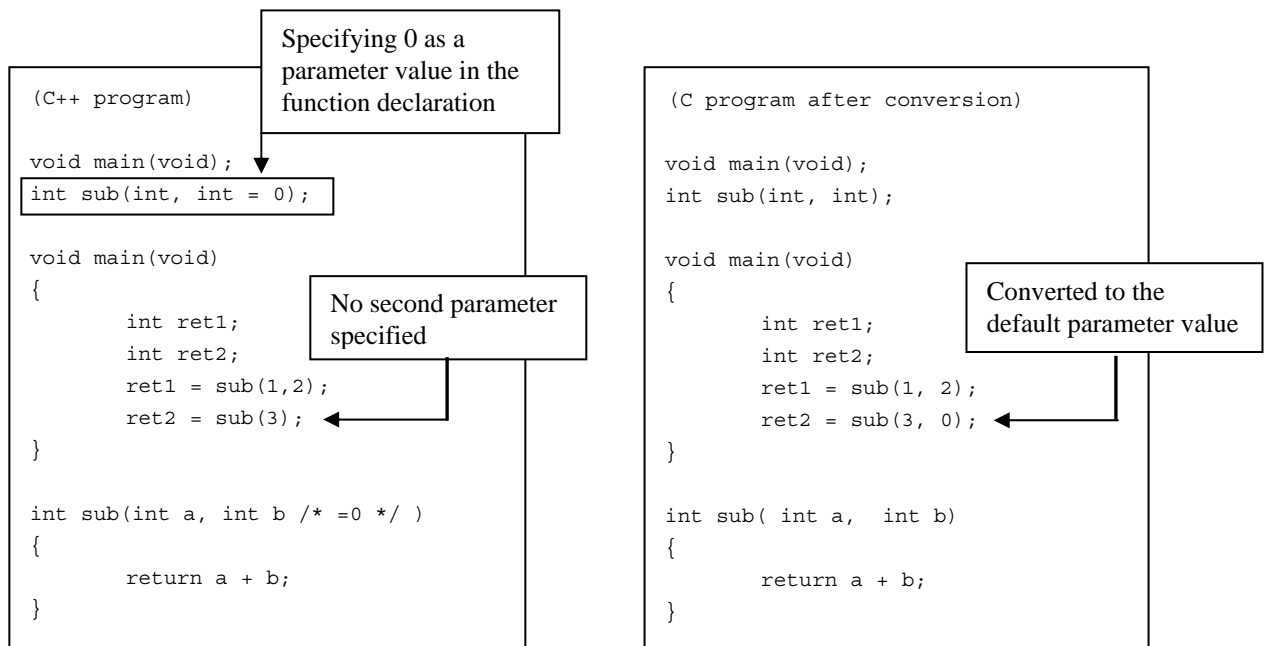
Specifying 0 as a parameter value in the function declaration

(C++ program)

void main(void);
int sub(int, int = 0);

void main(void)
{
int ret1;
int ret2;
ret1 = sub(1,2);
ret2 = sub(3);
}

No second parameter specified

int sub(int a, int b /* =0 */ )
{
return a + b;
}

(C program after conversion)

void main(void);
int sub(int, int);

void main(void)
{
int ret1;
int ret2;
ret1 = sub(1, 2);
ret2 = sub(3, 0);
}

Converted to the default parameter value

int sub( int a, int b)
{
return a + b;
}